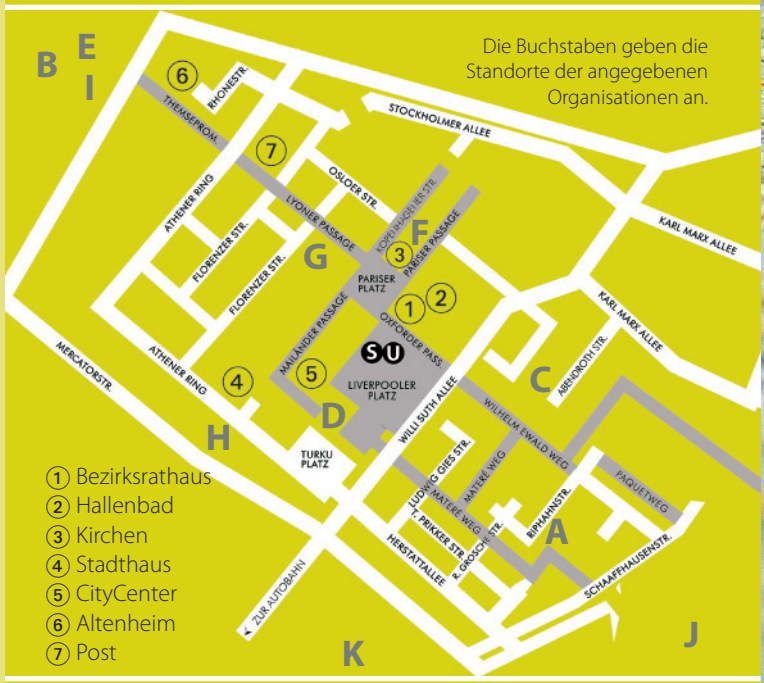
Die Buchstaben geben die Standorte der angegebenen Organisationen an.

B
E
I
6
RHONESTR.
THEMSEPROM.
STOCKHOLMER ALLEE
7
OSLOER STR.
KARL MARX ALLEE
ATHENER RING
LYONER PASSAGE
KOPENHAGENER STR.
F
PARISER PASSAGE
3
G
FLORENZER STR.
FLORENZER STR.
PARISER PLATZ
1
2
KARL MARX ALLEE
MAILÄNDER PASSAGE
OXFORDER PASS
ABENDROTH STR.
MERCATORSTR.
ATHENER RING
S
U
5
4
LIVERPOOLER PLATZ
C
WILLI SUTH ALLEE
WILHELM EWALD WEG
D
H
TURKU PLATZ
MATERÉ WEG
LUDWIG GIES STR.
PAQUETWEG
RIPHAHNSTR.
MATERÉ WEG
T. PRIKKER STR.
A
R. GROSCHE STR.
HERSTATTALLEE
SCHAAFFHAUSENSTR.
ZUR AUTOBAHN
K
J

1 Bezirksrathaus
2 Hallenbad
3 Kirchen
4 Stadthaus
5 CityCenter
6 Altenheim
7 Post